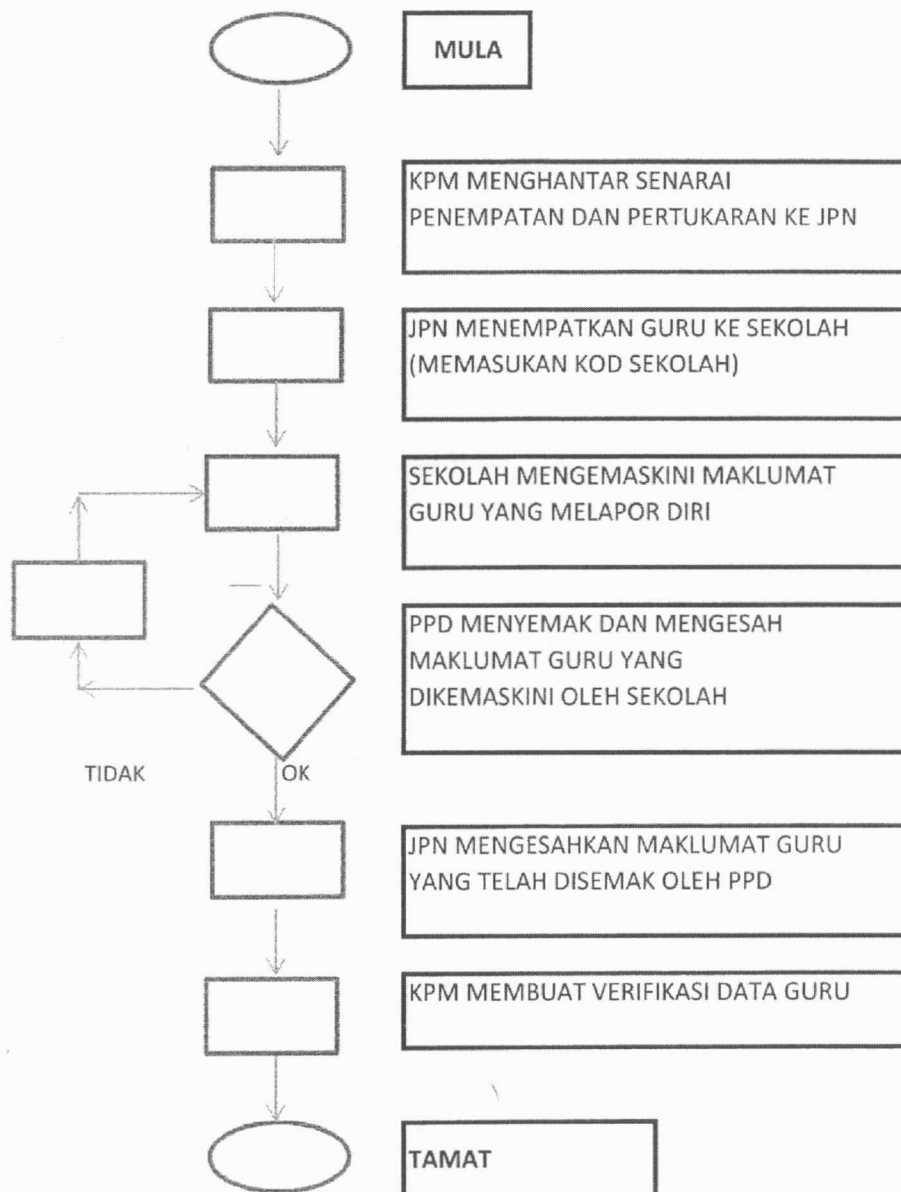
MULA

KPM MENGHANTAR SENARAI PENEMPATAN DAN PERTUKARAN KE JPN

JPN MENEMPATKAN GURU KE SEKOLAH (MEMASUKAN KOD SEKOLAH)

SEKOLAH MENGEMASKINI MAKLUMAT GURU YANG MELAPOR DIRI

PPD MENYEMAK DAN MENGESAH MAKLUMAT GURU YANG DIKEMASKINI OLEH SEKOLAH

TIDAK

OK

JPN MENGESAHKAN MAKLUMAT GURU YANG TELAH DISEMAK OLEH PPD

KPM MEMBUAT VERIFIKASI DATA GURU

TAMAT